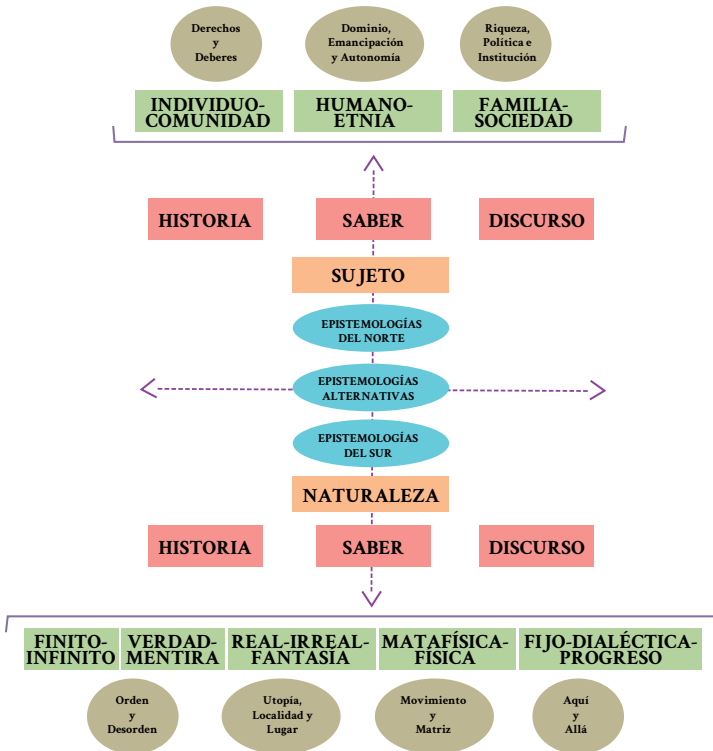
Derechos y Deberes

Dominio, Emancipación y Autonomía

Riqueza, Política e Institución

INDIVIDUO-COMUNIDAD

HUMANO-ETNIA

FAMILIA-SOCIEDAD

HISTORIA

SABER

DISCURSO

SUJETO

EPISTEMOLOGÍAS DEL NORTE

EPISTEMOLOGÍAS ALTERNATIVAS

EPISTEMOLOGÍAS DEL SUR

NATURALEZA

HISTORIA

SABER

DISCURSO

FINITO-INFINITO

VERDAD-MENTIRA

REAL-IRREAL-FANTASÍA

MATAFÍSICA-FÍSICA

FIJO-DIALÉCTICA-PROGRESO

Orden y Desorden

Utopía, Localidad y Lugar

Movimiento y Matriz

Aquí y Allá